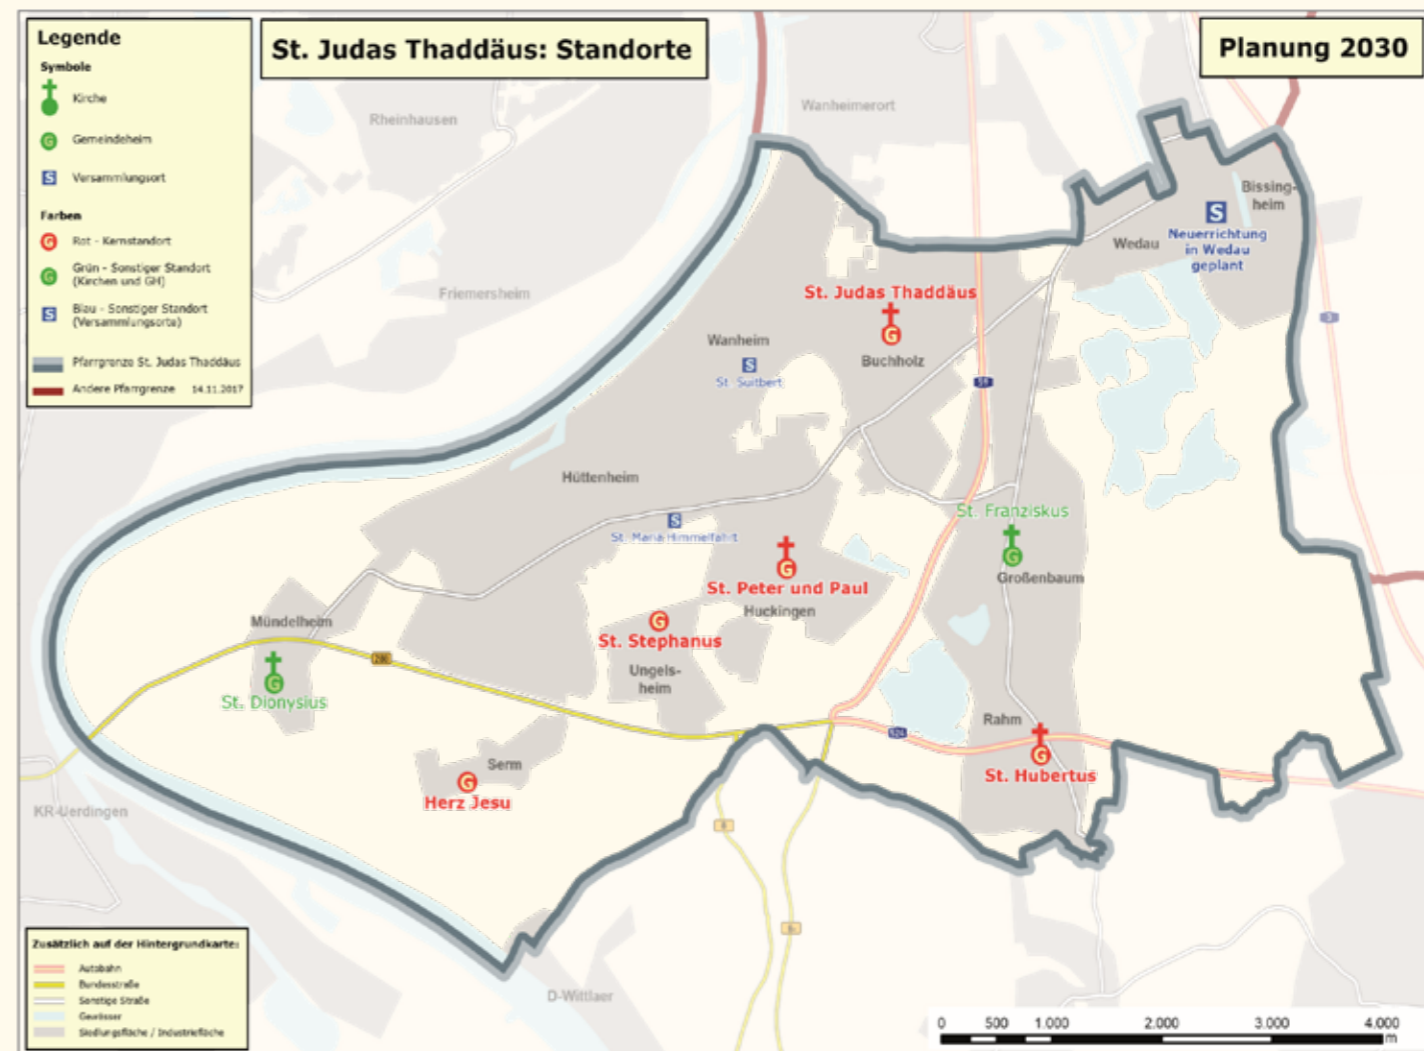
Legende

Symbole

Kirche

Gemeindeheim

Versammlungsort

Farben

Rot - Kernstandort

Grün - Sonstiger Standort (Kirchen und GH)

Blau - Sonstiger Standort (Versammlungsorte)

Pfarrgrenze St. Judas Thaddäus

Andere Pfarrgrenze 14.11.2017

St. Judas Thaddäus: Standorte

Planung 2030

Rheinhausen

Wanheimerort

Bissingheim

Wedau

Neuerrichtung in Wedau geplant

Friemersheim

St. Judas Thaddäus

Buchholz

Wanheim

St. Suitbert

Hüttenheim

St. Maria Himmelfahrt

St. Franziskus

Großenbaum

St. Peter und Paul

Huckingen

Mündelheim

St. Stephanus

Ungelsheim

St. Dionysius

Rahm

Serm

Herz Jesu

St. Hubertus

KR-Uerdingen

D-Wittlaer

Zusätzlich auf der Hintergrundkarte:

Autobahn

Bundesstraße

Sonstige Straße

Gewässer

Siedlungsfläche / Industriefläche

0 500 1.000 2.000 3.000 4.000 m